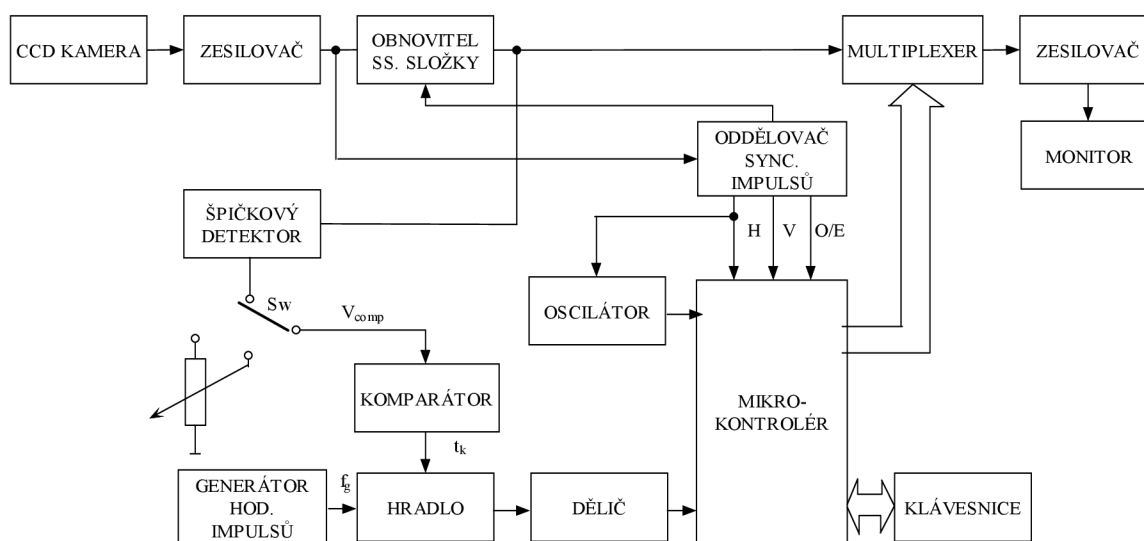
CCD KAMERA

ZESILOVAČ

OBNOVITEL SS. SLOŽKY

MULTIPLEXER

ZESILOVAČ

MONITOR

ODDĚLOVAČ SYNC. IMPULSŮ

ŠPIČKOVÝ DETEKTOR

H

V

O/E

OSCILÁTOR

Sw

$V_{comp}$

KOMPARÁTOR

MIKRO-KONTROLÉR

$t_k$

GENERÁTOR HOD. IMPULSŮ

$f_g$

HRADLO

DĚLIČ

KLÁVESNICE